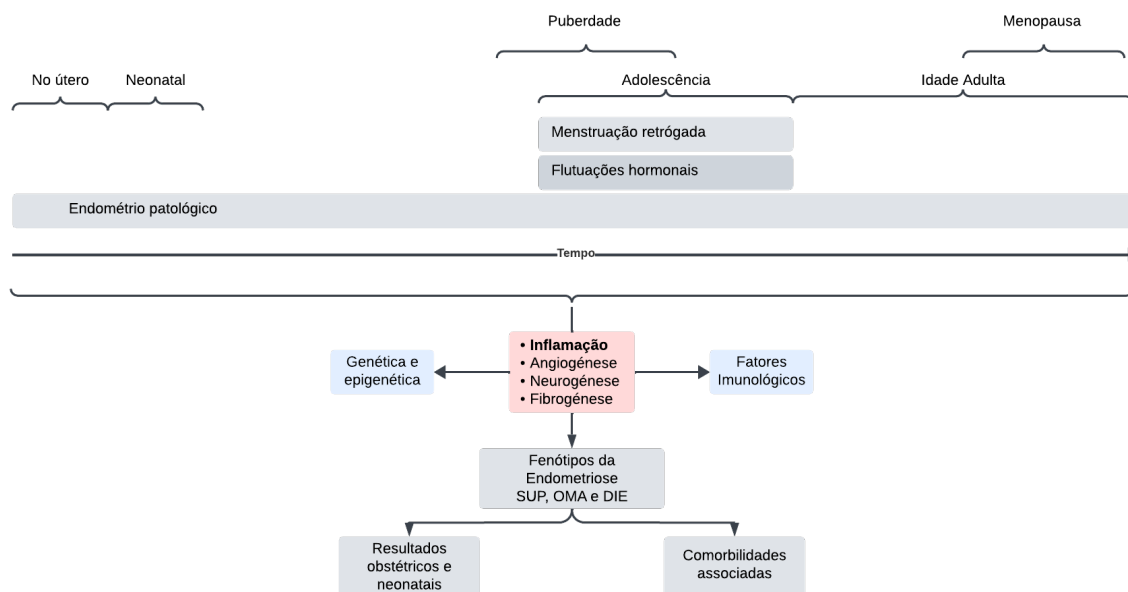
Puberdade

Menopausa

No útero

Neonatal

Adolescência

Idade Adulta

Menstruação retrógada

Flutuações hormonais

Endométrio patológico

Tempo

Genética e epigenética

• **Inflamação**
• Angiogénese
• Neurogénese
• Fibrogénese

Fatores Imunológicos

Fenótipos da Endometriose SUP, OMA e DIE

Resultados obstétricos e neonatais

Comorbilidades associadas